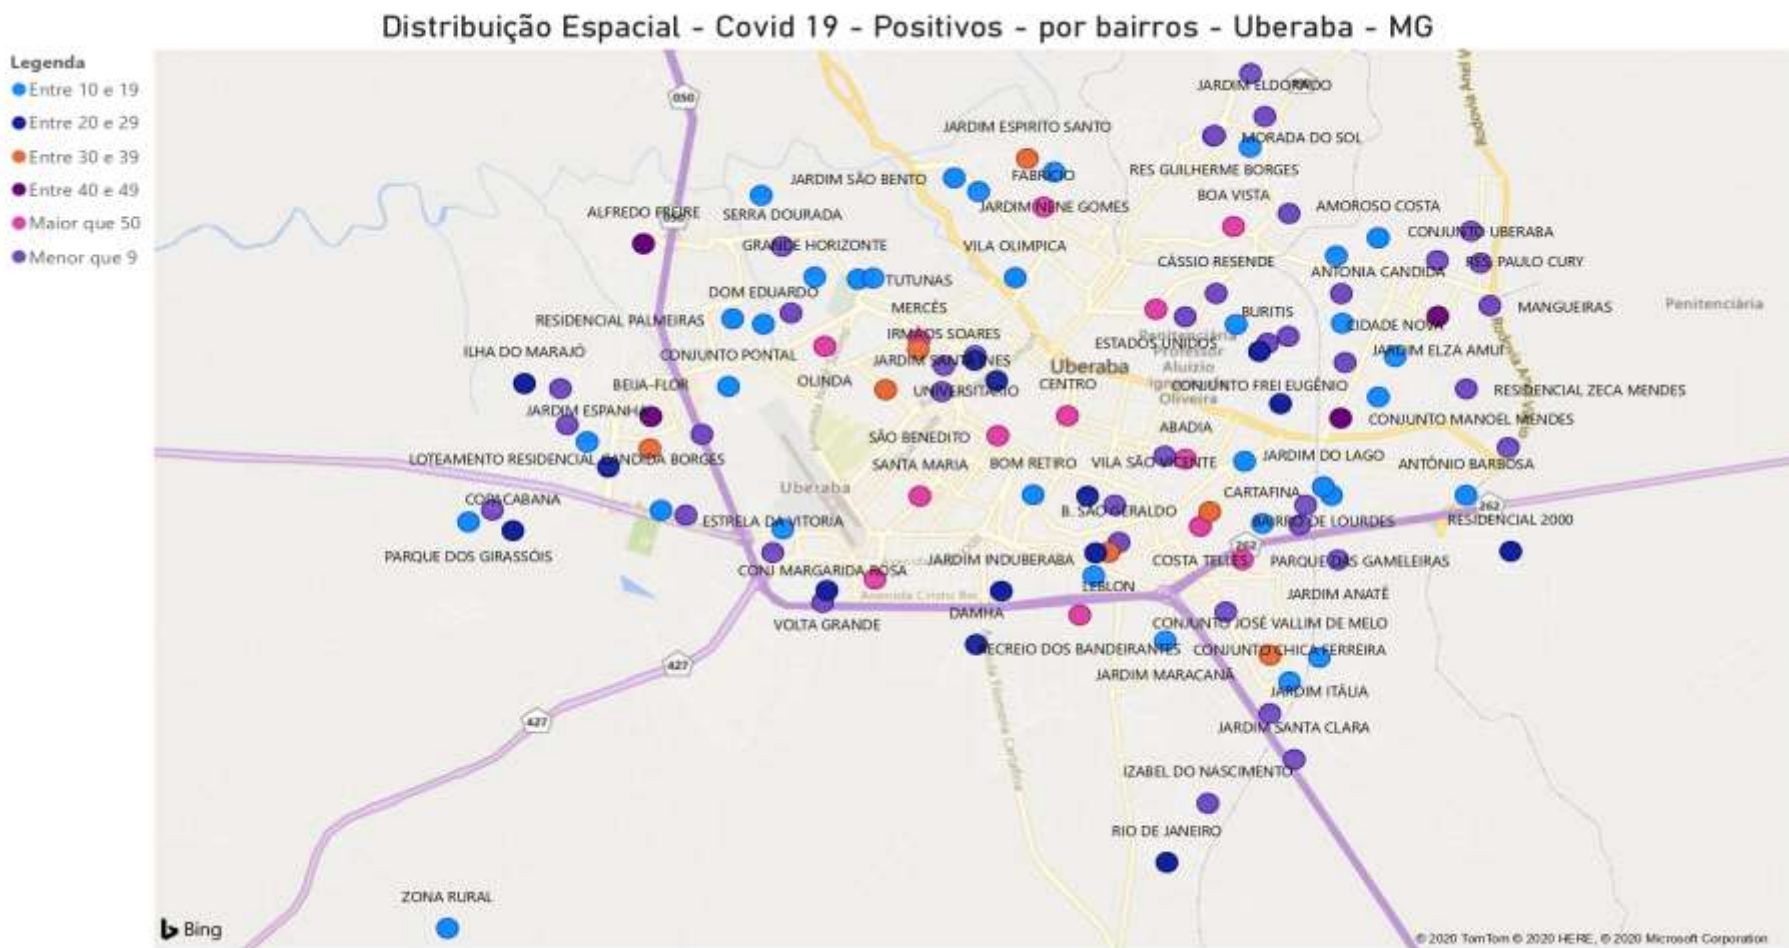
Distribuição Espacial - Covid 19 - Positivos - por bairros - Uberaba - MG

Legenda
Entre 10 e 19
Entre 20 e 29
Entre 30 e 39
Entre 40 e 49
Maior que 50
Menor que 9

050
JARDIM ELDORADO
MORADA DO SOL
JARDIM ESPIRITO SANTO
RES GUILHERME BORGES
FABRICIO
JARDIM SÃO BENTO
BOA VISTA
AMOROSO COSTA
ALFREDO FREIRE
SERRA DOURADA
JARDIM NENE GOMES
CONJUNTO UBERABA
GRANDE HORIZONTE
VILA OLIMPICA
CÁSSIO RESENDE
RES. PAULO CURY
ANTONIA CANDIDA
TUTUNAS
DOM EDUARDO
MANGUEIRAS
Penitenciária
MERCÊS
BURITIS
RESIDENCIAL PALMEIRAS
CIDADE NOVA
IRMÃOS SOARES
ESTADOS UNIDOS
ILHA DO MARAJÓ
CONJUNTO PONTAL
JARDIM SANTA INES
JARDIM ELZA AMUI
Uberaba
OLINDA
BEIJA-FLOR
UNIVERSITARIO
CENTRO
CONJUNTO FREI EUGÊNIO
RESIDENCIAL ZECA MENDES
JARDIM ESPANHA
CONJUNTO MANOEL MENDES
ABADIA
SÃO BENEDITO
LOTEAMENTO RESIDENCIAL BANDA BORGES
SANTA MARIA
BOM RETIRO
VILA SÃO VICENTE
JARDIM DO LAGO
ANTÔNIO BARBOSA
Uberaba
CARTAFINA
COPACABANA
262
B. SÃO GERALDO
RESIDENCIAL 2000
ESTRELA DA VITORIA
BAIRRO DE LOURDES
262
PARQUE DOS GIRASSÓIS
JARDIM INDUBERABA
COSTA TELLES
PARQUE DAS GAMELEIRAS
CONJ MARGARIDA ROSA
LEBLON
JARDIM ANATÊ
DAMHA
VOLTA GRANDE
CONJUNTO JOSÉ VALLIM DE MELO
RECREIO DOS BANDEIRANTES
CONJUNTO CHICA FERREIRA
427
JARDIM MARACANÃ
JARDIM ITÁLIA
427
JARDIM SANTA CLARA
IZABEL DO NASCIMENTO
RIO DE JANEIRO
ZONA RURAL
Bing
© 2020 TomTom © 2020 HERE, © 2020 Microsoft Corporation